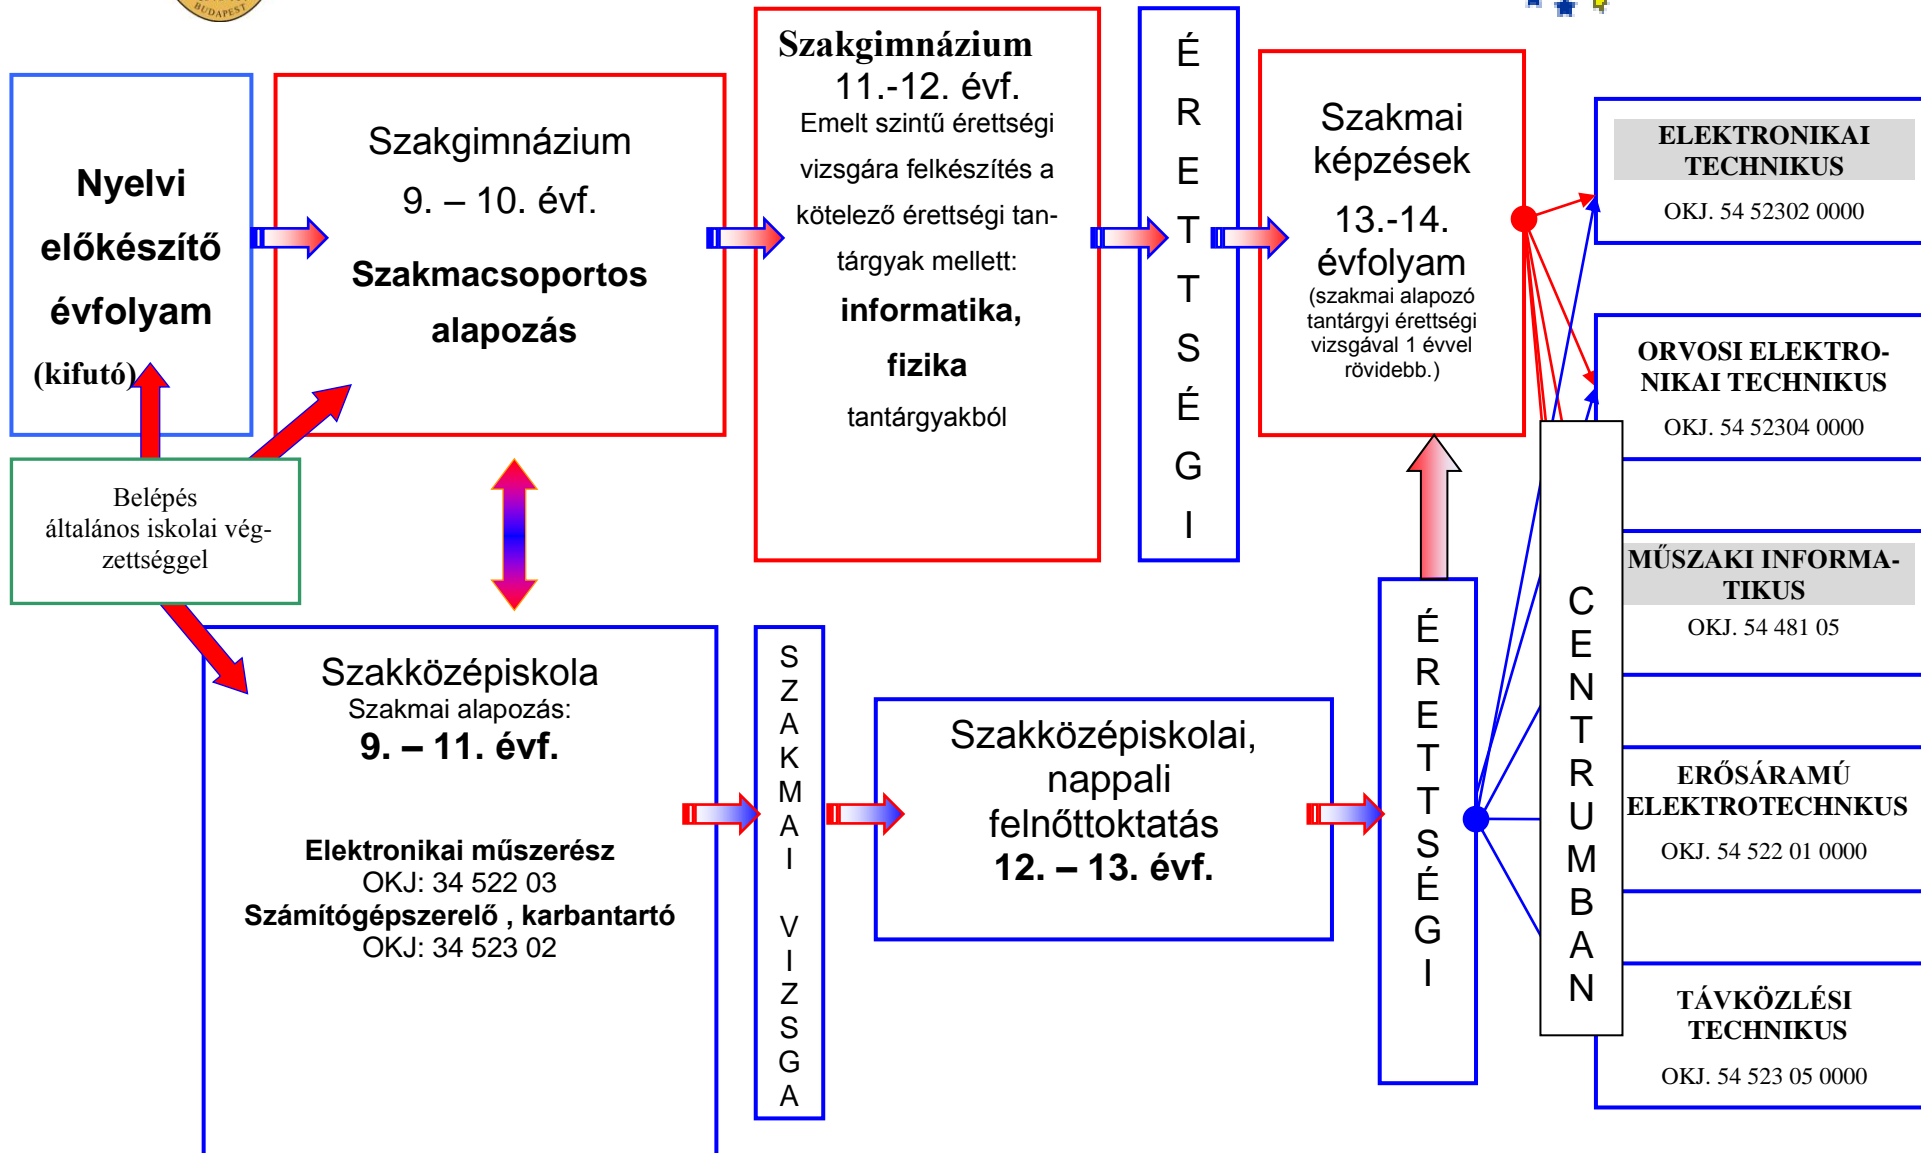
Nyelvi előkészítő évfolyam (kifutó)

Szakgimnázium 9. – 10. évf.

Szakmacsoportos alapozás

Szakgimnázium 11.-12. évf.
Emelt szintű érettségi vizsgára felkészítés a kötelező érettségi tantárgyak mellett:
informatika, fizika
tantárgyakból

É R E T T S É G I

Szakmai képzések
13.-14. évfolyam
(szakmai alapozó tantárgyi érettségi vizsgával 1 évvel rövidebb.)

ELEKTRONIKAI TECHNIKUS
OKJ. 54 52302 0000

ORVOSI ELEKTRONIKAI TECHNIKUS
OKJ. 54 52304 0000

MŰSZAKI INFORMATIKUS
OKJ. 54 481 05

ERŐSÁRAMÚ ELEKTROTECHNKUS
OKJ. 54 522 01 0000

TÁVKÖZLÉSI TECHNIKUS
OKJ. 54 523 05 0000

C E N T R U M B A N

Belépés általános iskolai végzettséggel

Szakközépiskola
Szakmai alapozás:
9. – 11. évf.

Elektronikai műszerész
OKJ: 34 522 03
Számítógépszerelő , karbantartó
OKJ: 34 523 02

S Z A K M A I V I Z S G A

Szakközépiskolai, nappali felnőttoktatás
12. – 13. évf.

É R E T T S É G I